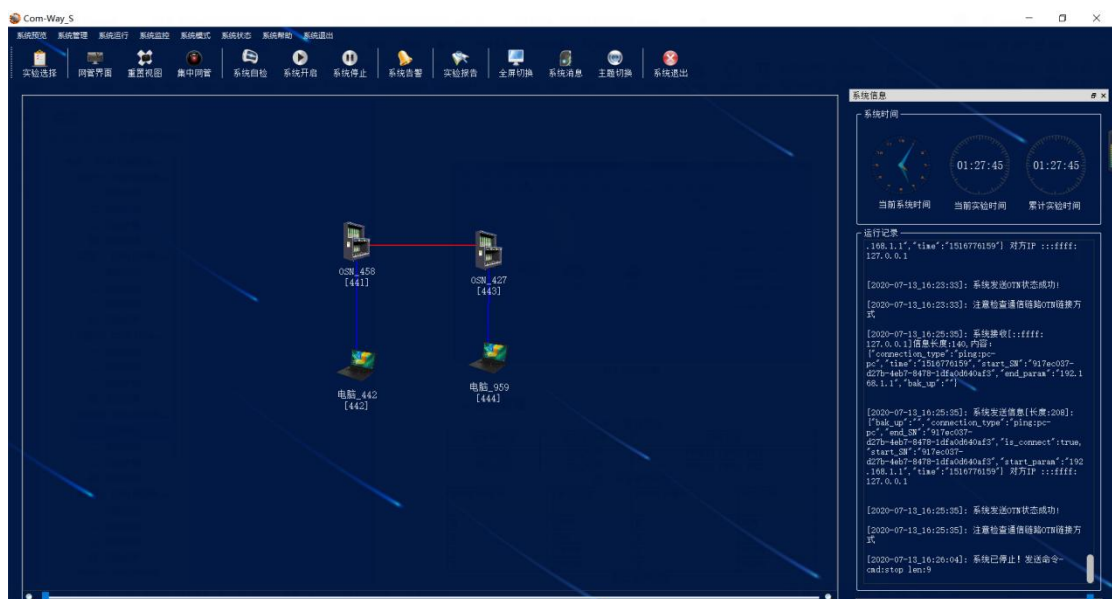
Com-Way_S

系统预览 系统管理 系统运行 系统监控 系统模式 系统状态 系统帮助 系统退出

实验选择 网管界面 重置视图 集中网管 系统自检 系统开启 系统停止 系统告警 实验报告 全屏切换 系统消息 主题切换 系统退出

OSN_458
[441]

OSN_427
[443]

电脑_442
[442]

电脑_959
[444]

系统信息

系统时间

当前系统时间

01:27:45
当前实验时间

01:27:45
累计实验时间

运行记录

.168.1.1","time":"1516776159"} 对方IP :::ffff:127.0.0.1

[2020-07-13_16:23:33]: 系统发送OTN状态成功!

[2020-07-13_16:23:33]: 注意检查通信链路OTN链接方式

[2020-07-13_16:25:35]: 系统接收[::ffff:127.0.0.1]信息长度:140,内容:{"connection_type":"ping:pc-pc","time":"1516776159","start_SN":"917ec037-d27b-4eb7-8478-1dfa0d640af3","end_param":"192.168.1.1","bak_up":""}

[2020-07-13_16:25:35]: 系统发送信息[长度:208]:{"bak_up":"","connection_type":"ping:pc-pc","end_SN":"917ec037-d27b-4eb7-8478-1dfa0d640af3","is_connect":true,"start_SN":"917ec037-d27b-4eb7-8478-1dfa0d640af3","start_param":"192.168.1.1","time":"1516776159"} 对方IP :::ffff:127.0.0.1

[2020-07-13_16:25:35]: 系统发送OTN状态成功!

[2020-07-13_16:25:35]: 注意检查通信链路OTN链接方式

[2020-07-13_16:26:04]: 系统已停止! 发送命令-cmd:stop len:9